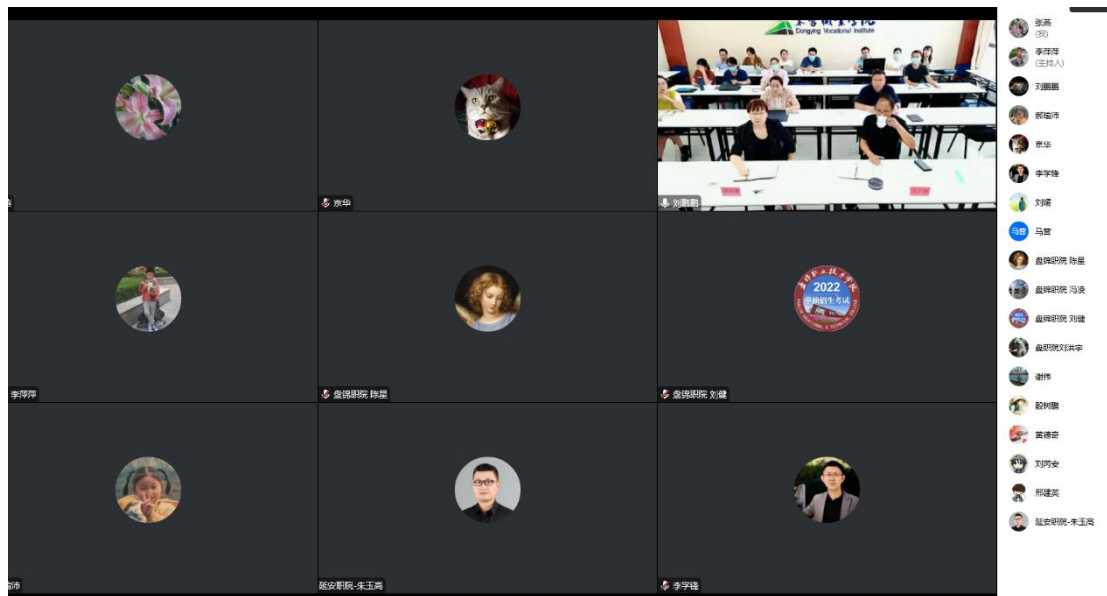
东营职业学院
Dongying Vocational Institute

京华

刘鹏鹏

李萍萍

盘锦职院 陈星

2022

盘锦职院 刘健

延安职院-朱玉嵩

李学锋

张燕
(我)
李萍萍
(主持人)
刘鹏鹏
郝晓炜
京华
李学锋
刘颖
马营
马营
盘锦职院 陈星
盘锦职院 冯凌
盘锦职院 刘健
盘职院刘洪宇
谢伟
殷树鹏
黄德奇
刘丙安
邢建英
延安职院-朱玉嵩